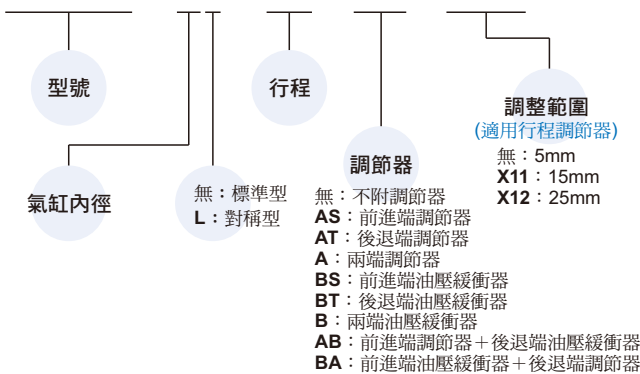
型號

氣缸內徑

無：標準型
L：對稱型

行程

調節器

無：不附調節器
AS：前進端調節器
AT：後退端調節器
A：兩端調節器
BS：前進端油壓緩衝器
BT：後退端油壓緩衝器
B：兩端油壓緩衝器
AB：前進端調節器＋後退端油壓緩衝器
BA：前進端油壓緩衝器＋後退端調節器

調整範圍
(適用行程調節器)

無：5mm
X11：15mm
X12：25mm